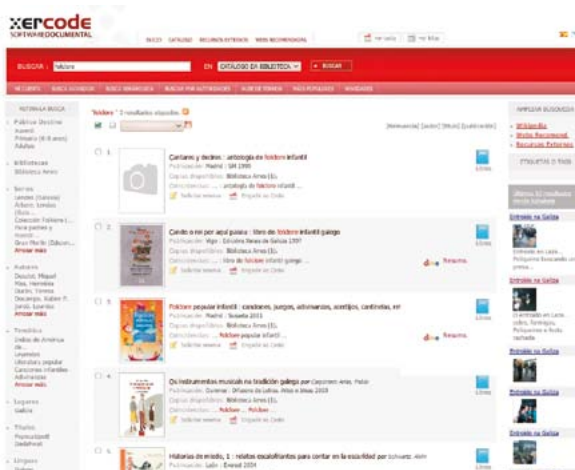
xercode
SOFTWARE DOCUMENTAL

INICIO CATÁLOGO RECURSOS EXTERNOS WEBS RECOMENDADAS

BUSCAR: folclore EN CATÁLOGO EN BIBLIOTECA BUSCAR

NOVEDADES BUSCA AVANZADA BUSCA BIBLIOTECA BUSCAR POR AUTORIDADES MÁS POPULARES NOVIDADES

REFINAR A BUSCA

Público Destino
Adulto
Primaria (6-8 anos)
Adultos

Bibliotecas
Biblioteca Ames

Series
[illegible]
Colección Folklore
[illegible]
Gran Merlín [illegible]

Autores
Dezuzt, Miguel
Ríos, Herminia
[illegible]
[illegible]
Amosar máis

Temática
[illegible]
Literatura popular
Canciones infantiles
Adivinanzas
Amosar máis

Lugares
Galicia

Títulos
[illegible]

Lingua

folclore * 5 resultados atopados

[Relevancia] [autor] [título] [publicación]

1. Cantares y dedos : antología de folclore infantil
Publicación: Madrid : SM 1999
Copias disponibles: Biblioteca Ames (1).
Outras edicións: ... : antología de folclore infantil
Solicitar reserva Engadir ao Cesto
Libros

2. Canto o rei por aquí pasa : libro de folclore infantil galego
Publicación: Vigo : Edicións Xerais de Galicia 1997
Copias disponibles: Biblioteca Ames (1).
Outras edicións: ... : libro de folclore infantil galego
Solicitar reserva Engadir ao Cesto
Resumo
Libros

3. Folclore popular infantil : canciones, juegos, adivinanzas, acertijos, cantinelas, etc
Publicación: Madrid : Susaeta 2001
Copias disponibles: Biblioteca Ames (1).
Outras edicións: Folclore popular infantil
Solicitar reserva Engadir ao Cesto
Resumo
Libros

4. Os instrumentos musicais na tradición galega por Carpintero Arias, Pablo
Publicación: Ourense : Difusora da Lectura, Artes e Imaxe 2009
Copias disponibles: Biblioteca Ames (1).
Outras edicións: ... Folclore ... Folclore ...
Solicitar reserva Engadir ao Cesto
Libros

5. Historias de miedo, 1 : relatos escalofriantes para contar en la oscuridad por Schwartz, Alvin
Publicación: León : Everest 2004

AMPLIAR BÚSQUEDA
Wikipedia
Webs Recomend.
Recursos Externos

ETIQUETAS O TEMAS

Amosar 12 resultados en Galicia

Entroido na Galiza
Entroido en Lazo... Peliqueiros buscando un preso...
Entroido na Galiza
O entroido en Laza... Peliqueiros e fonte...
Entroido na Galiza
Entroido na Galiza
Entroido na Galiza